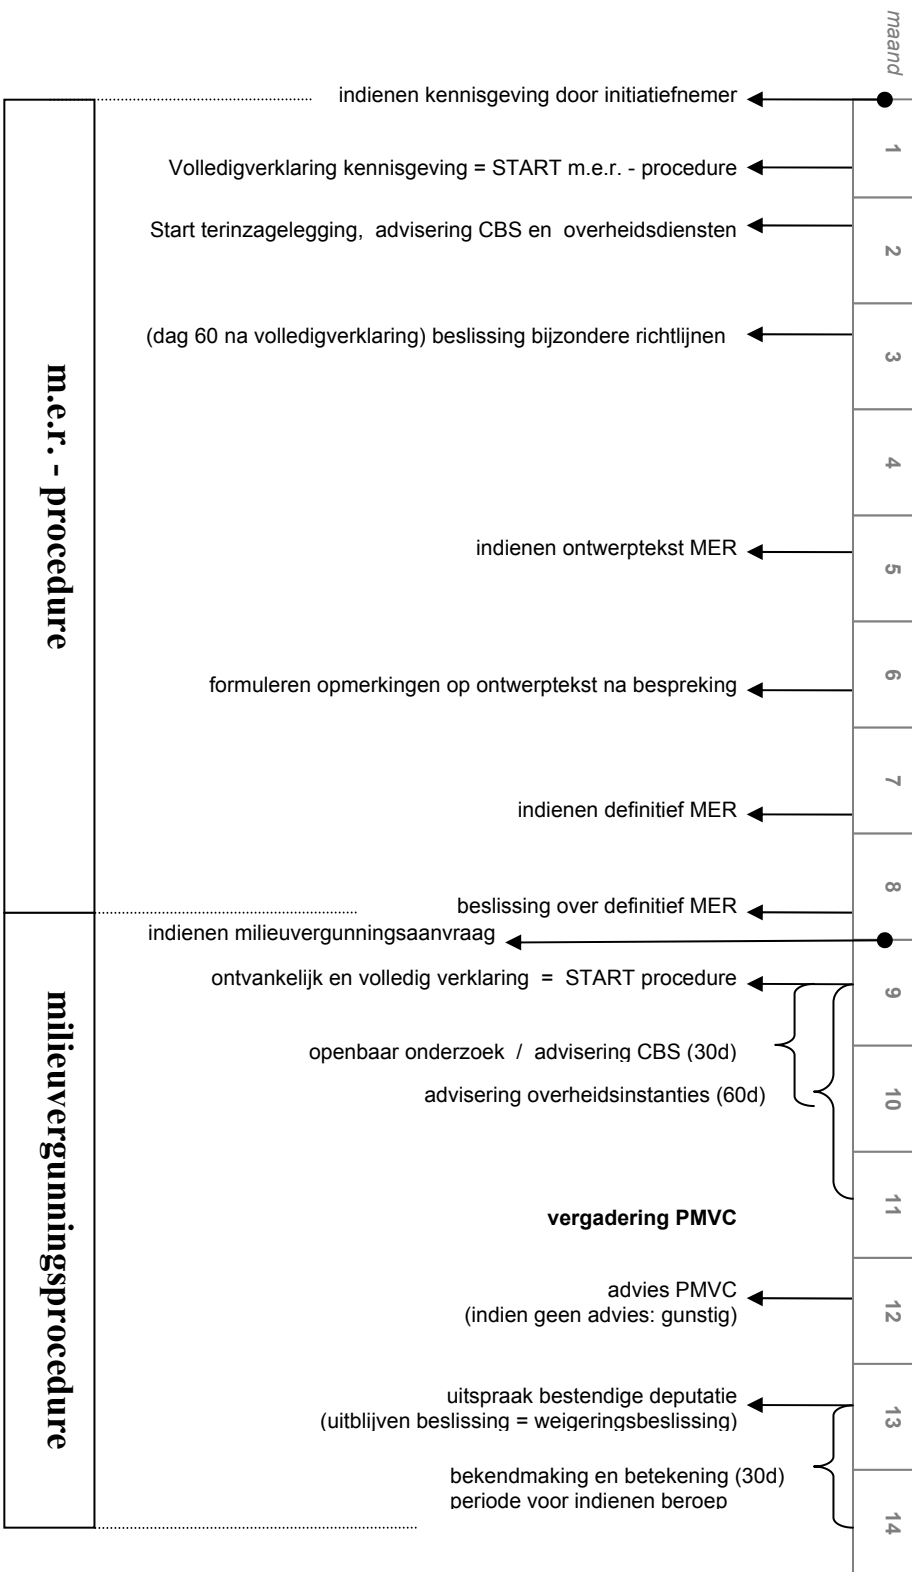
maand

m.e.r. - procedure

indienen kennisgeving door initiatiefnemer

1

Volledigverklaring kennisgeving = START m.e.r. - procedure

Start terinzagelegging, advisering CBS en overheidsdiensten

2

(dag 60 na volledigverklaring) beslissing bijzondere richtlijnen

3

4

indienen ontwerptekst MER

5

formuleren opmerkingen op ontwerptekst na bespreking

6

7

indienen definitief MER

8

beslissing over definitief MER

milieuvergunningsprocedure

indienen milieuvergunningsaanvraag

ontvankelijk en volledig verklaring = START procedure

9

openbaar onderzoek / advisering CBS (30d)

advisering overheidsinstanties (60d)

10

11

vergadering PMVC

advies PMVC
(indien geen advies: gunstig)

12

uitspraak bestendige deputatie
(uitblijven beslissing = weigeringsbeslissing)

13

bekendmaking en betekening (30d)
periode voor indienen beroep

14